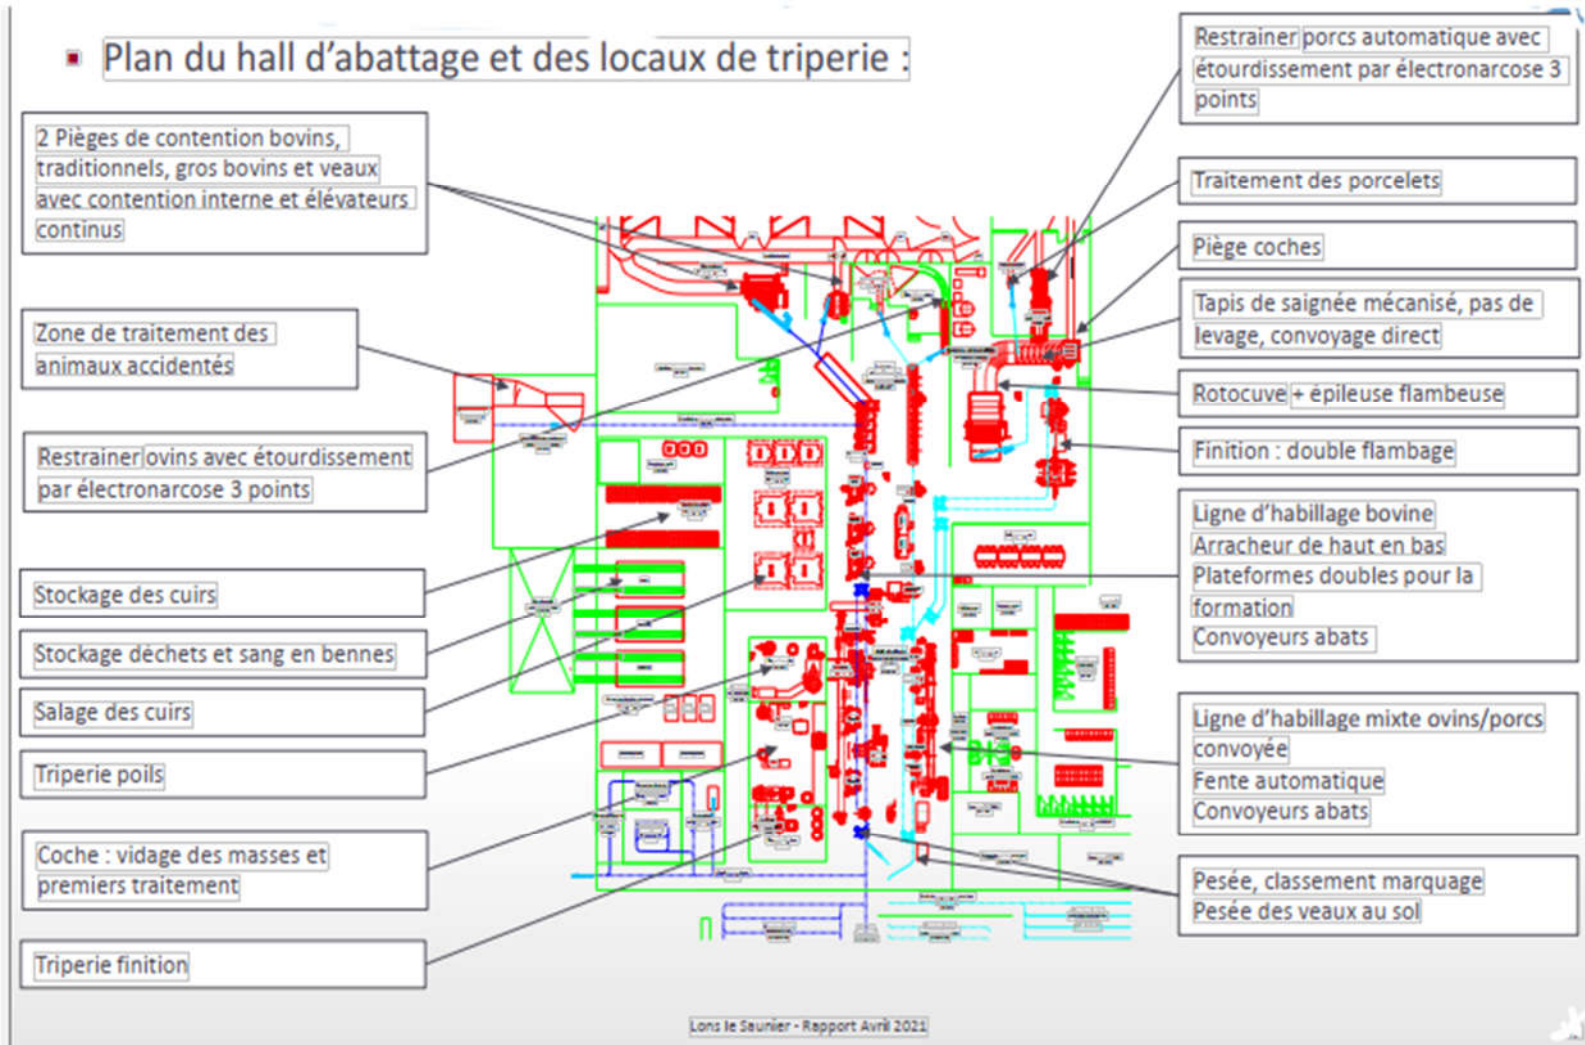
Plan du hall d'abattage et des locaux de triperie :

2 Pièges de contention bovins, traditionnels, gros bovins et veaux avec contention interne et élévateurs continus

Zone de traitement des animaux accidentés

Restrainer ovins avec étourdissement par électronarcose 3 points

Stockage des cuirs

Stockage déchets et sang en bennes

Salage des cuirs

Triperie poils

Coche : vidage des masses et premiers traitement

Triperie finition

Restrainer porcs automatique avec étourdissement par électronarcose 3 points

Traitement des porcelets

Piège coches

Tapis de saignée mécanisé, pas de levage, convoyage direct

Rotocuve + épileuse flambeuse

Finition : double flambage

Ligne d'habillage bovine
Arracheur de haut en bas
Plateformes doubles pour la formation
Convoyeurs abats

Ligne d'habillage mixte ovins/porcs convoyée
Fente automatique
Convoyeurs abats

Pesée, classement marquage
Pesée des veaux au sol

Lons le Saunier - Rapport Avril 2021